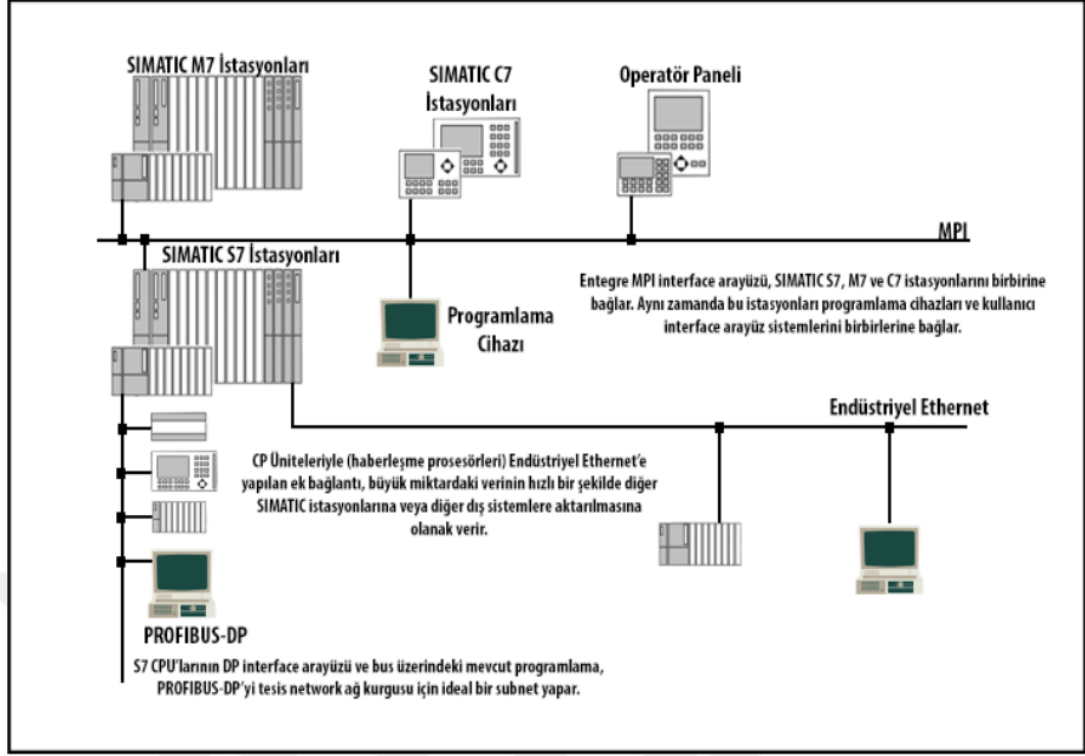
SIMATIC M7 İstasyonları

SIMATIC C7 İstasyonları

Operatör Paneli

MPI

SIMATIC S7 İstasyonları

Entegre MPI interface arayüzü, SIMATIC S7, M7 ve C7 istasyonlarını birbirine bağlar. Aynı zamanda bu istasyonları programlama cihazları ve kullanıcı interface arayüz sistemlerini birbirlerine bağlar.

Programlama Cihazı

Endüstriyel Ethernet

CP Üniteleriyle (haberleşme prosesörleri) Endüstriyel Ethernet'e yapılan ek bağlantı, büyük miktardaki verinin hızlı bir şekilde diğer SIMATIC istasyonlarına veya diğer dış sistemlere aktarılmasına olanak verir.

PROFIBUS-DP

S7 CPU'larının DP interface arayüzü ve bus üzerindeki mevcut programlama, PROFIBUS-DP'yi tesis network ağ kurgusu için ideal bir subnet yapar.